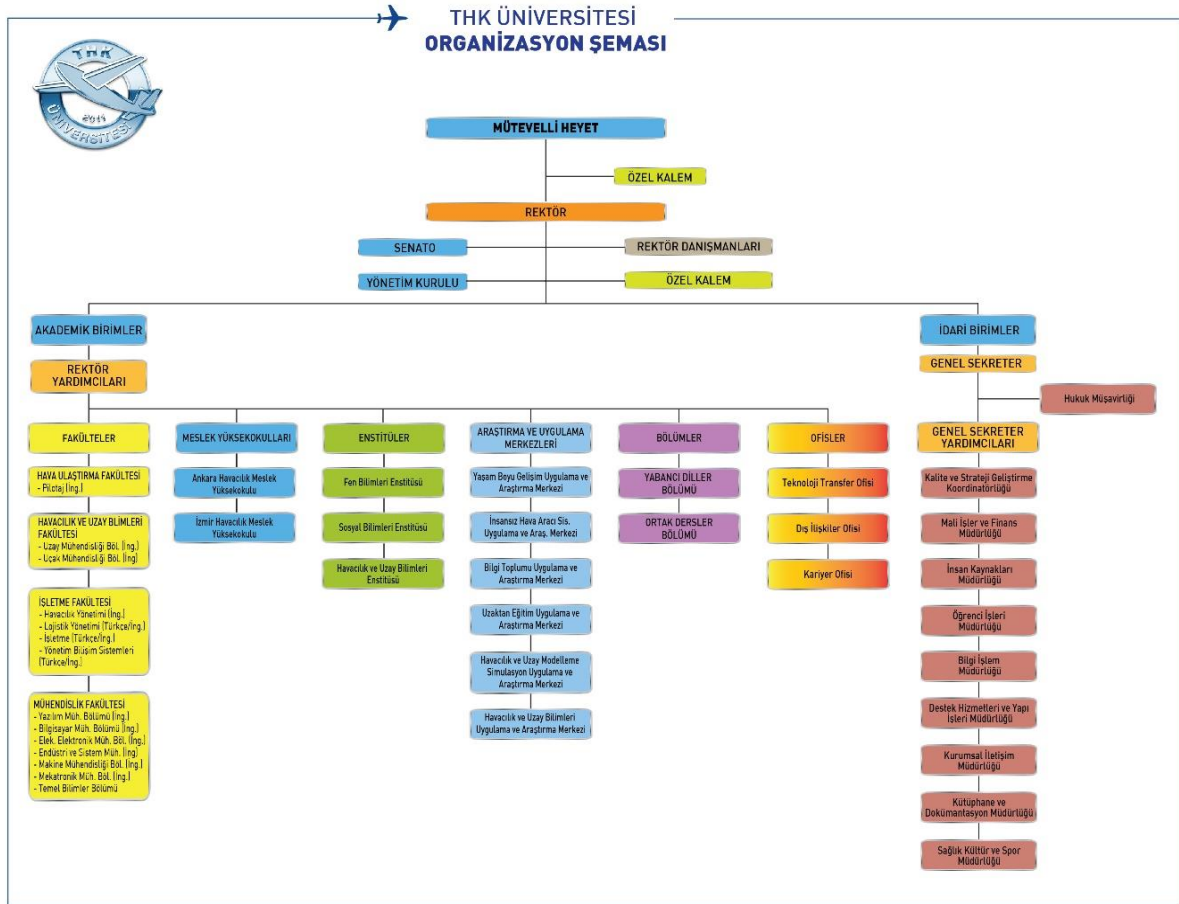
THK ÜNİVERSİTESİ
ORGANİZASYON ŞEMASI

THK
2011
ÜNİVERSİTESİ

MÜTEVELLİ HEYET

ÖZEL KALEM

REKTÖR

SENATO

REKTÖR DANIŞMANLARI

YÖNETİM KURULU

ÖZEL KALEM

AKADEMİK BİRİMLER

REKTÖR YARDIMCILARI

FAKÜLTELER

HAVA ULAŞTIRMA FAKÜLTESİ
- Pilotaj (İng.)

HAVACILIK VE UZAY BİLİMLERİ FAKÜLTESİ
- Uzay Mühendisliği Böl. (İng.)
- Uçak Mühendisliği Böl. (İng.)

İŞLETME FAKÜLTESİ
- Havacılık Yönetimi (İng.)
- Lojistik Yönetimi (Türkçe/İng.)
- İşletme (Türkçe/İng.)
- Yönetim Bilişim Sistemleri (Türkçe/İng.)

MÜHENDİSLİK FAKÜLTESİ
- Yazılım Müh. Bölümü (İng.)
- Bilgisayar Müh. Bölümü (İng.)
- Elek. Elektronik Müh. Böl. (İng.)
- Endüstri ve Sistem Müh. (İng.)
- Makine Mühendisliği Böl. (İng.)
- Mekatronik Müh. Böl. (İng.)
- Temel Bilimler Bölümü

MESLEK YÜKSEKOKULLARI

Ankara Havacılık Meslek Yüksekokulu

İzmir Havacılık Meslek Yüksekokulu

ENSTİTÜLER

Fen Bilimleri Enstitüsü

Sosyal Bilimleri Enstitüsü

Havacılık ve Uzay Bilimleri Enstitüsü

ARAŞTIRMA VE UYGULAMA MERKEZLERİ

Yaşam Boyu Gelişim Uygulama ve Araştırma Merkezi

İnsansız Hava Aracı Sis. Uygulama ve Araş. Merkezi

Bilgi Toplumu Uygulama ve Araştırma Merkezi

Uzaktan Eğitim Uygulama ve Araştırma Merkezi

Havacılık ve Uzay Modelleme Simulasyon Uygulama ve Araştırma Merkezi

Havacılık ve Uzay Bilimleri Uygulama ve Araştırma Merkezi

BÖLÜMLER

YABANCI DİLLER BÖLÜMÜ

ORTAK DERSLER BÖLÜMÜ

OFİSLER

Teknoloji Transfer Ofisi

Dış İlişkiler Ofisi

Kariyer Ofisi

İDARİ BİRİMLER

GENEL SEKRETER

Hukuk Müşavirliği

GENEL SEKRETER YARDIMCILARI

Kalite ve Strateji Geliştirme Koordinatörlüğü

Mali İşler ve Finans Müdürlüğü

İnsan Kaynakları Müdürlüğü

Öğrenci İşleri Müdürlüğü

Bilgi İşlem Müdürlüğü

Destek Hizmetleri ve Yapı İşleri Müdürlüğü

Kurumsal İletişim Müdürlüğü

Kütüphane ve Dokümantasyon Müdürlüğü

Sağlık Kültür ve Spor Müdürlüğü